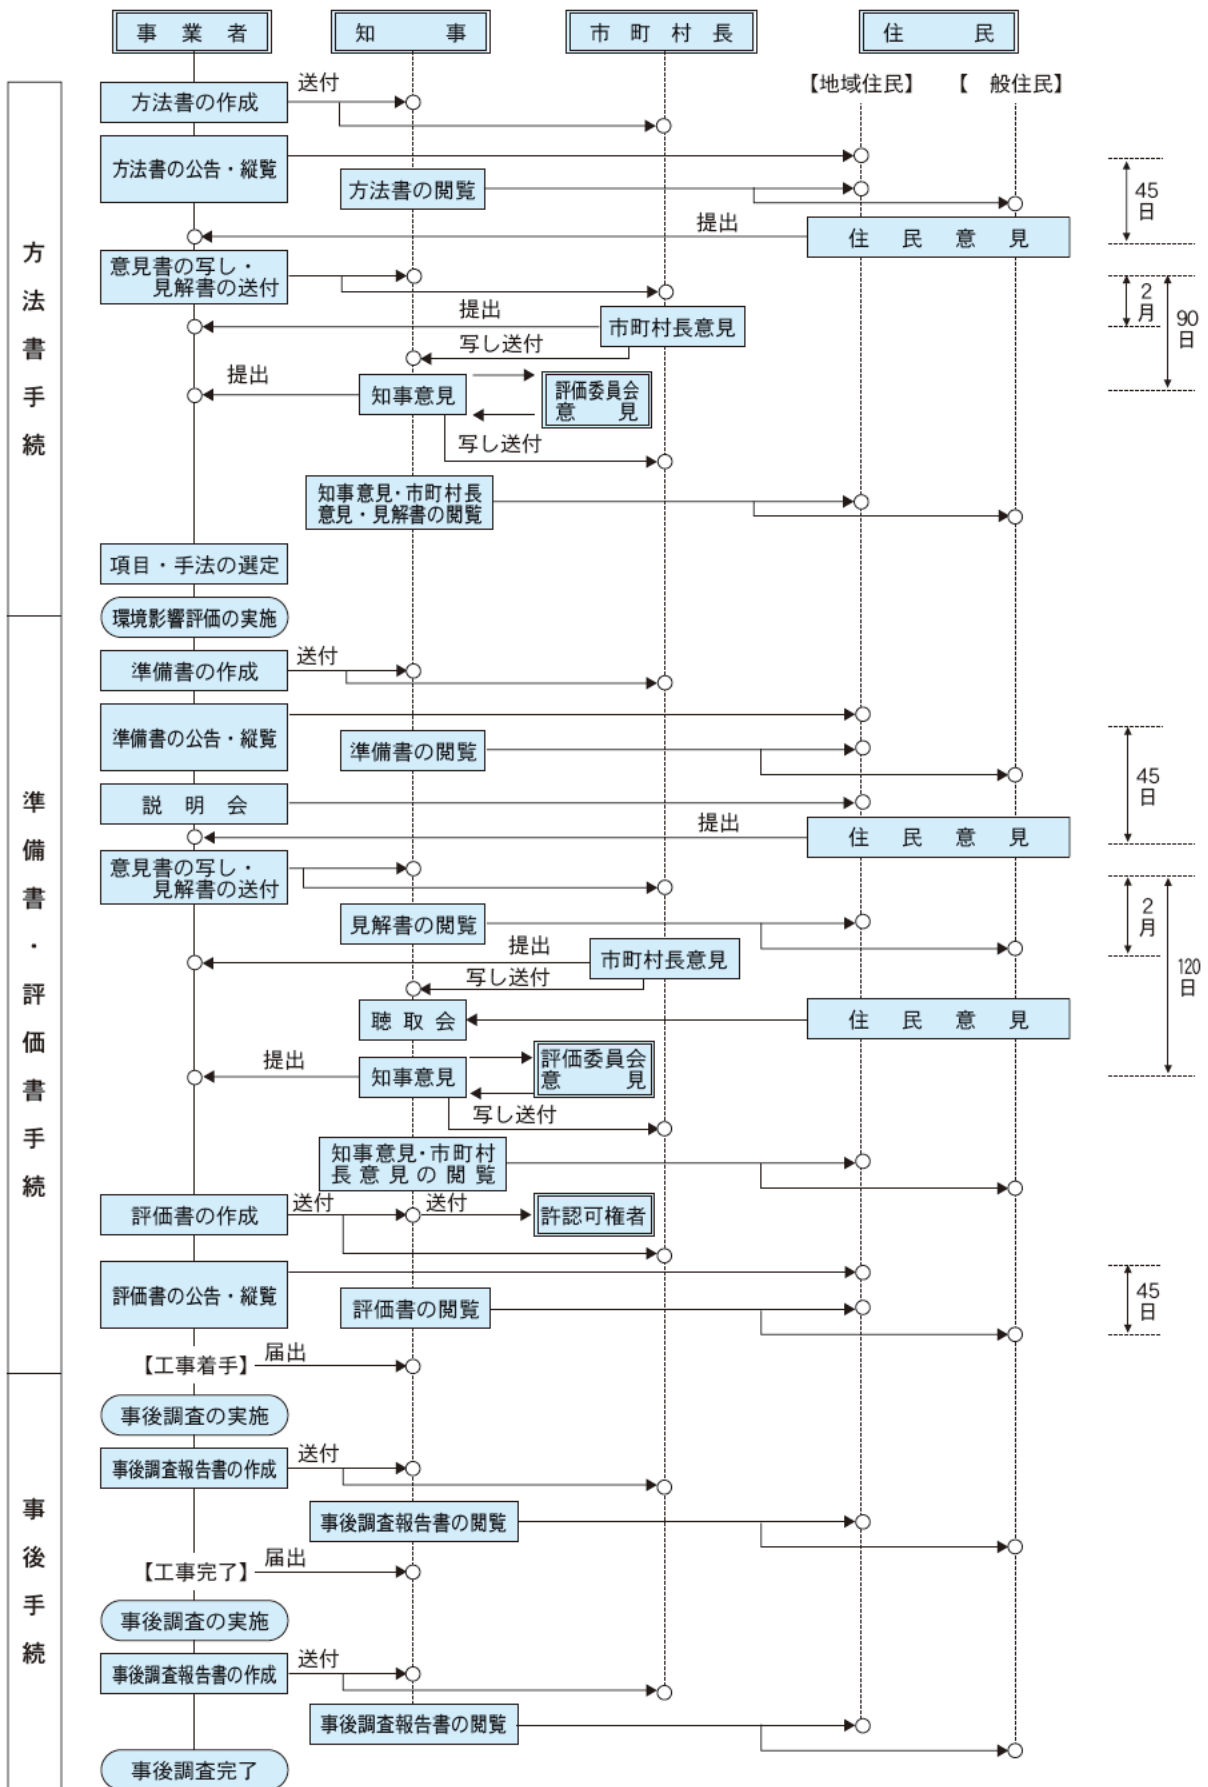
事業者
知事
市町村長
住民

【地域住民】 【 般住民】

方法書手続

方法書の作成
送付
方法書の公告・縦覧
方法書の閲覧
45日
提出
住民意見
意見書の写し・見解書の送付
2月
90日
提出
市町村長意見
写し送付
提出
知事意見
評価委員会意見
写し送付
知事意見・市町村長意見・見解書の閲覧
項目・手法の選定
環境影響評価の実施

準備書・評価書手続

準備書の作成
送付
準備書の公告・縦覧
準備書の閲覧
45日
説明会
提出
住民意見
意見書の写し・見解書の送付
2月
見解書の閲覧
提出
市町村長意見
120日
写し送付
聴取会
住民意見
提出
知事意見
評価委員会意見
写し送付
知事意見・市町村長意見の閲覧
評価書の作成
送付
送付
許認可権者
評価書の公告・縦覧
45日
評価書の閲覧
【工事着手】
届出

事後手続

事後調査の実施
事後調査報告書の作成
送付
事後調査報告書の閲覧
【工事完了】
届出
事後調査の実施
事後調査報告書の作成
送付
事後調査報告書の閲覧
事後調査完了